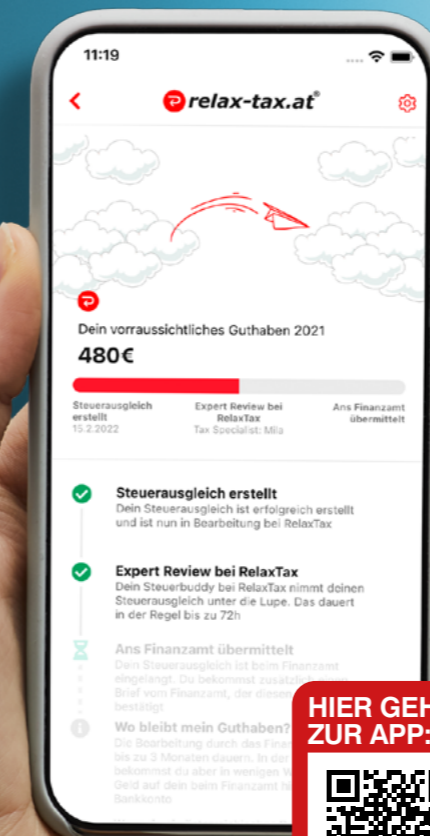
11:19

relax-tax.at®

Dein vorraussichtliches Guthaben 2021

480€

Steuerausgleich erstellt
15.2.2022

Expert Review bei RelaxTax
Tax Specialist: Mila

Ans Finanzamt übermittelt

Steuerausgleich erstellt
Dein Steuerausgleich ist erfolgreich erstellt und ist nun in Bearbeitung bei RelaxTax

Expert Review bei RelaxTax
Dein Steuerbuddy bei RelaxTax nimmt deinen Steuerausgleich unter die Lupe. Das dauert in der Regel bis zu 72h

Ans Finanzamt übermittelt
Dein Steuerausgleich ist beim Finanzamt eingelangt. Du bekommst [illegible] Brief vom Finanzamt, der diesen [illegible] bestätigt

Wo bleibt mein Guthaben?
Die Bearbeitung durch das Finanz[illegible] bis zu 3 Monaten dauern. In der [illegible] bekommst du aber in wenigen W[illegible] Geld auf dein beim Finanzamt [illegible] Bankkonto

HIER GEH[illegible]
ZUR APP:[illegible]